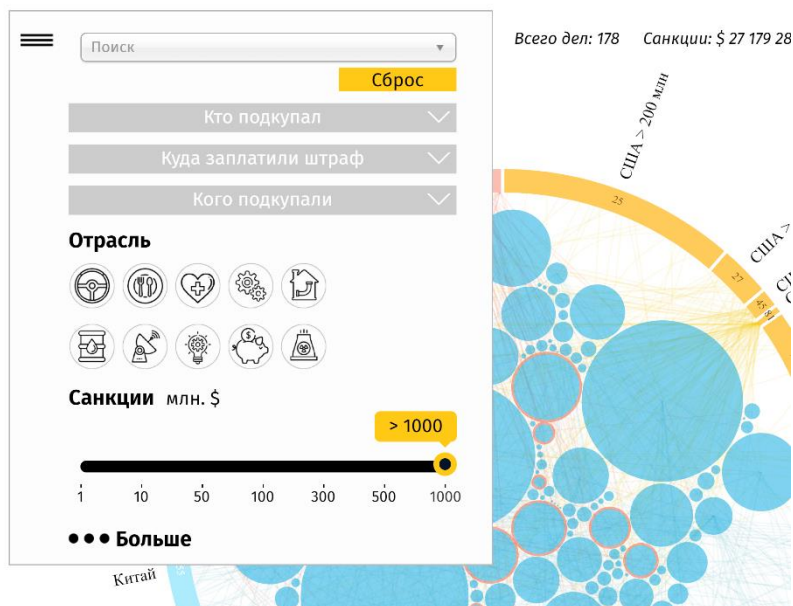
Поиск

Сброс

Кто подкупал

Куда заплатили штраф

Кого подкупали

Отрасль

Санкции млн. $

> 1000

1 10 50 100 300 500 1000

••• Больше

Всего дел: 178 Санкции: $ 27 179 28

США > 200 млн

25

США >

27

45

8

Китай